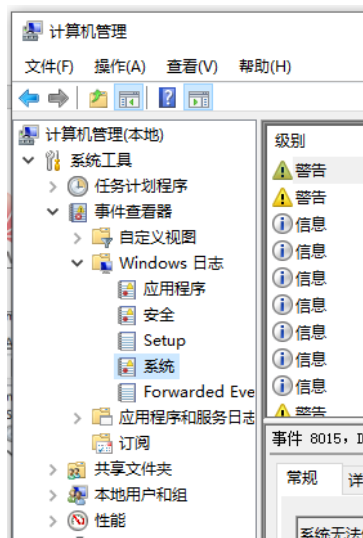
计算机管理

文件(F) 操作(A) 查看(V) 帮助(H)

计算机管理(本地)
系统工具
任务计划程序
事件查看器
自定义视图
Windows 日志
应用程序
安全
Setup
系统
Forwarded Eve
应用程序和服务日志
订阅
共享文件夹
本地用户和组
性能

级别
警告
警告
信息
信息
信息
信息
信息
信息
信息
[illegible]

事件 8015，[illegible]
常规
详
系统无法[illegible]